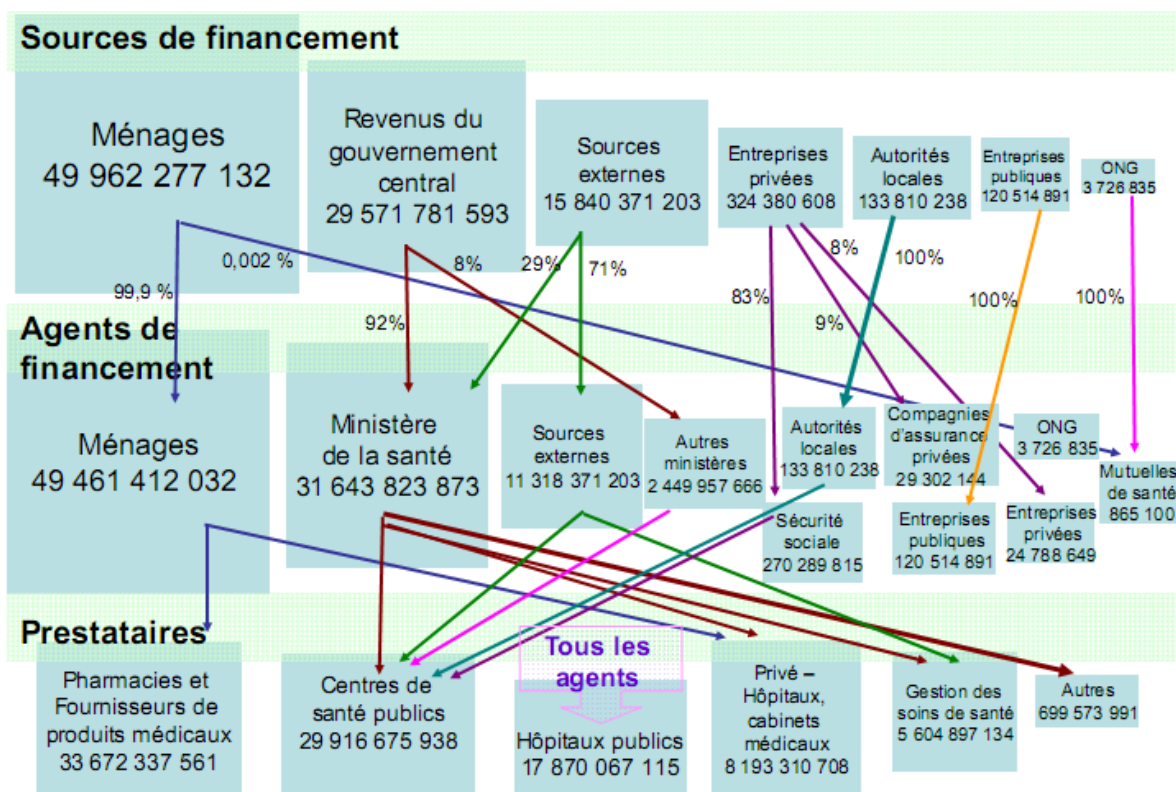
Sources de financement

Ménages
49 962 277 132

Revenus du gouvernement central
29 571 781 593

Sources externes
15 840 371 203

Entreprises privées
324 380 608

Autorités locales
133 810 238

Entreprises publiques
120 514 891

ONG
3 726 835

0,002 %

99,9 %

8%

29%

71%

92%

8%

100%

83%

9%

100%

100%

Agents de financement

Ménages
49 461 412 032

Ministère de la santé
31 643 823 873

Sources externes
11 318 371 203

Autres ministères
2 449 957 666

Autorités locales
133 810 238

Compagnies d'assurance privées
29 302 144

ONG
3 726 835

Mutuelles de santé
865 100

Sécurité sociale
270 289 815

Entreprises publiques
120 514 891

Entreprises privées
24 788 649

Prestataires

Pharmacies et Fournisseurs de produits médicaux
33 672 337 561

Centres de santé publics
29 916 675 938

Tous les agents

Hôpitaux publics
17 870 067 115

Privé – Hôpitaux, cabinets médicaux
8 193 310 708

Gestion des soins de santé
5 604 897 134

Autres
699 573 991